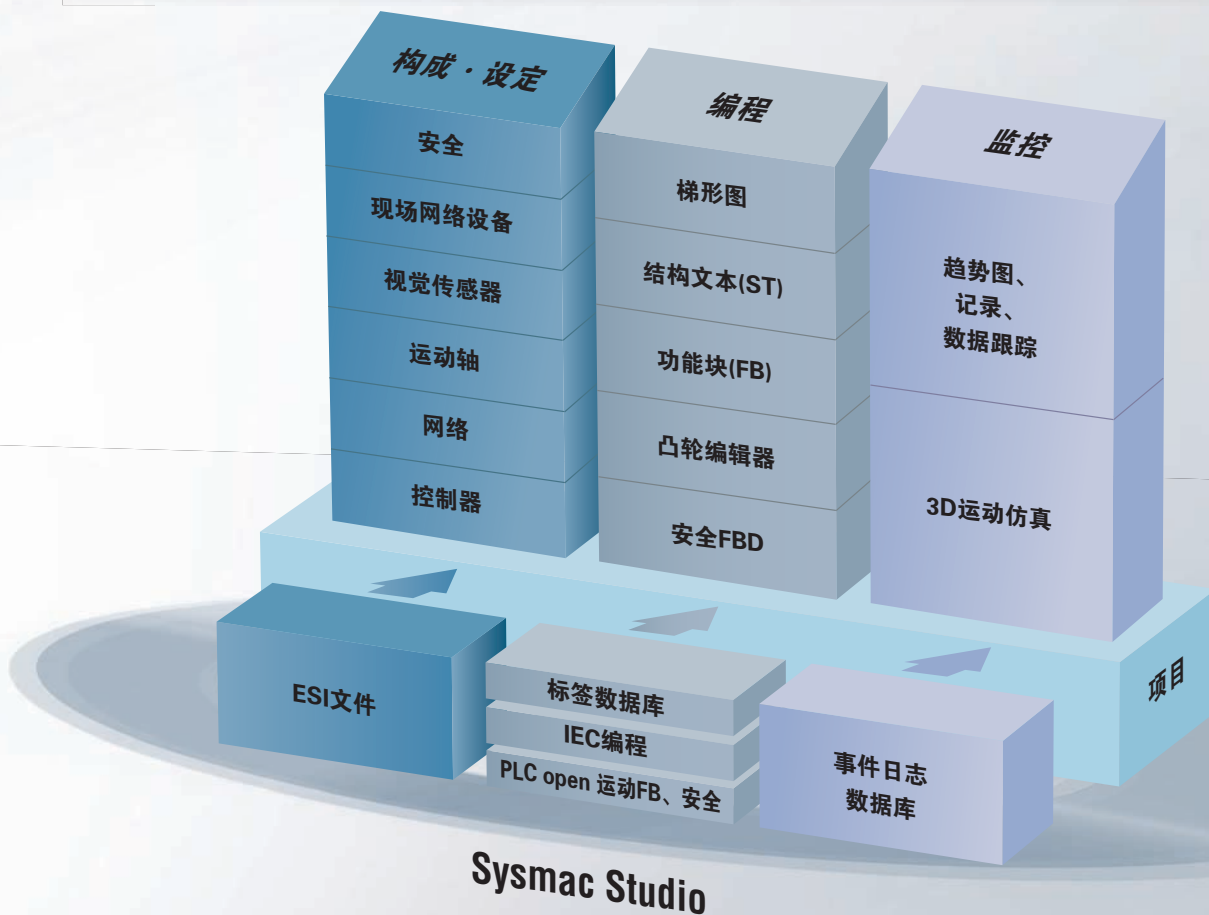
构成·设定

安全

现场网络设备

视觉传感器

运动轴

网络

控制器

编程

梯形图

结构文本(ST)

功能块(FB)

凸轮编辑器

安全FBD

监控

趋势图、
记录、
数据跟踪

3D运动仿真

项目

ESI文件

标签数据库

IEC编程

PLC open 运动FB、安全

事件日志
数据库

Sysmac Studio